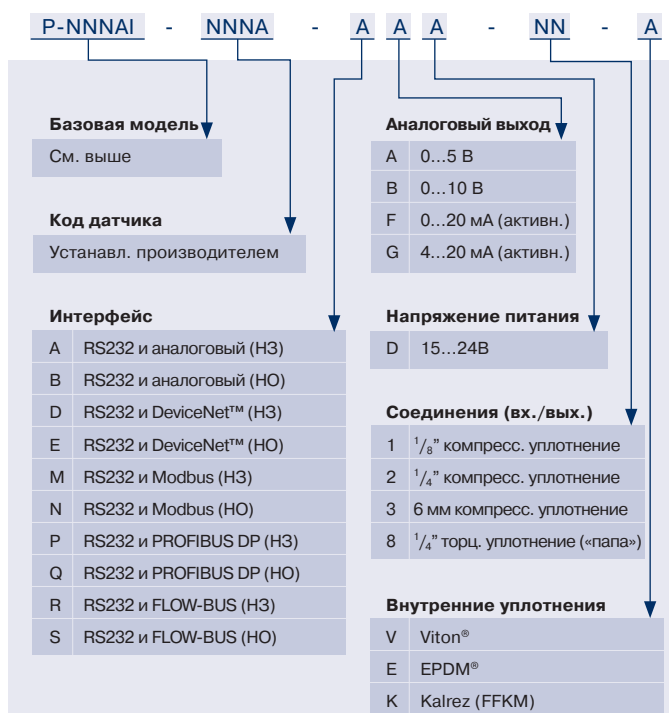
P-NNNAI - NNNA - A A A - NN - A

Базовая модель

| См. выше |
|---|

Код датчика

| Устанавл. производителем |
|---|

Интерфейс

| | |
|---|---|
| A | RS232 и аналоговый (НЗ) |
| B | RS232 и аналоговый (НО) |
| D | RS232 и DeviceNet™ (НЗ) |
| E | RS232 и DeviceNet™ (НО) |
| M | RS232 и Modbus (НЗ) |
| N | RS232 и Modbus (НО) |
| P | RS232 и PROFIBUS DP (НЗ) |
| Q | RS232 и PROFIBUS DP (НО) |
| R | RS232 и FLOW-BUS (НЗ) |
| S | RS232 и FLOW-BUS (НО) |

Аналоговый выход

| | |
|---|---|
| A | 0…5 В |
| B | 0…10 В |
| F | 0…20 мА (активн.) |
| G | 4…20 мА (активн.) |

Напряжение питания

| | |
|---|---|
| D | 15…24В |

Соединения (вх./вых.)

| | |
|---|---|
| 1 | $^1/_8$" компресс. уплотнение |
| 2 | $^1/_4$" компресс. уплотнение |
| 3 | 6 мм компресс. уплотнение |
| 8 | $^1/_4$" торц. уплотнение («папа») |

Внутренние уплотнения

| | |
|---|---|
| V | Viton® |
| E | EPDM® |
| K | Kalrez (FFKM) |